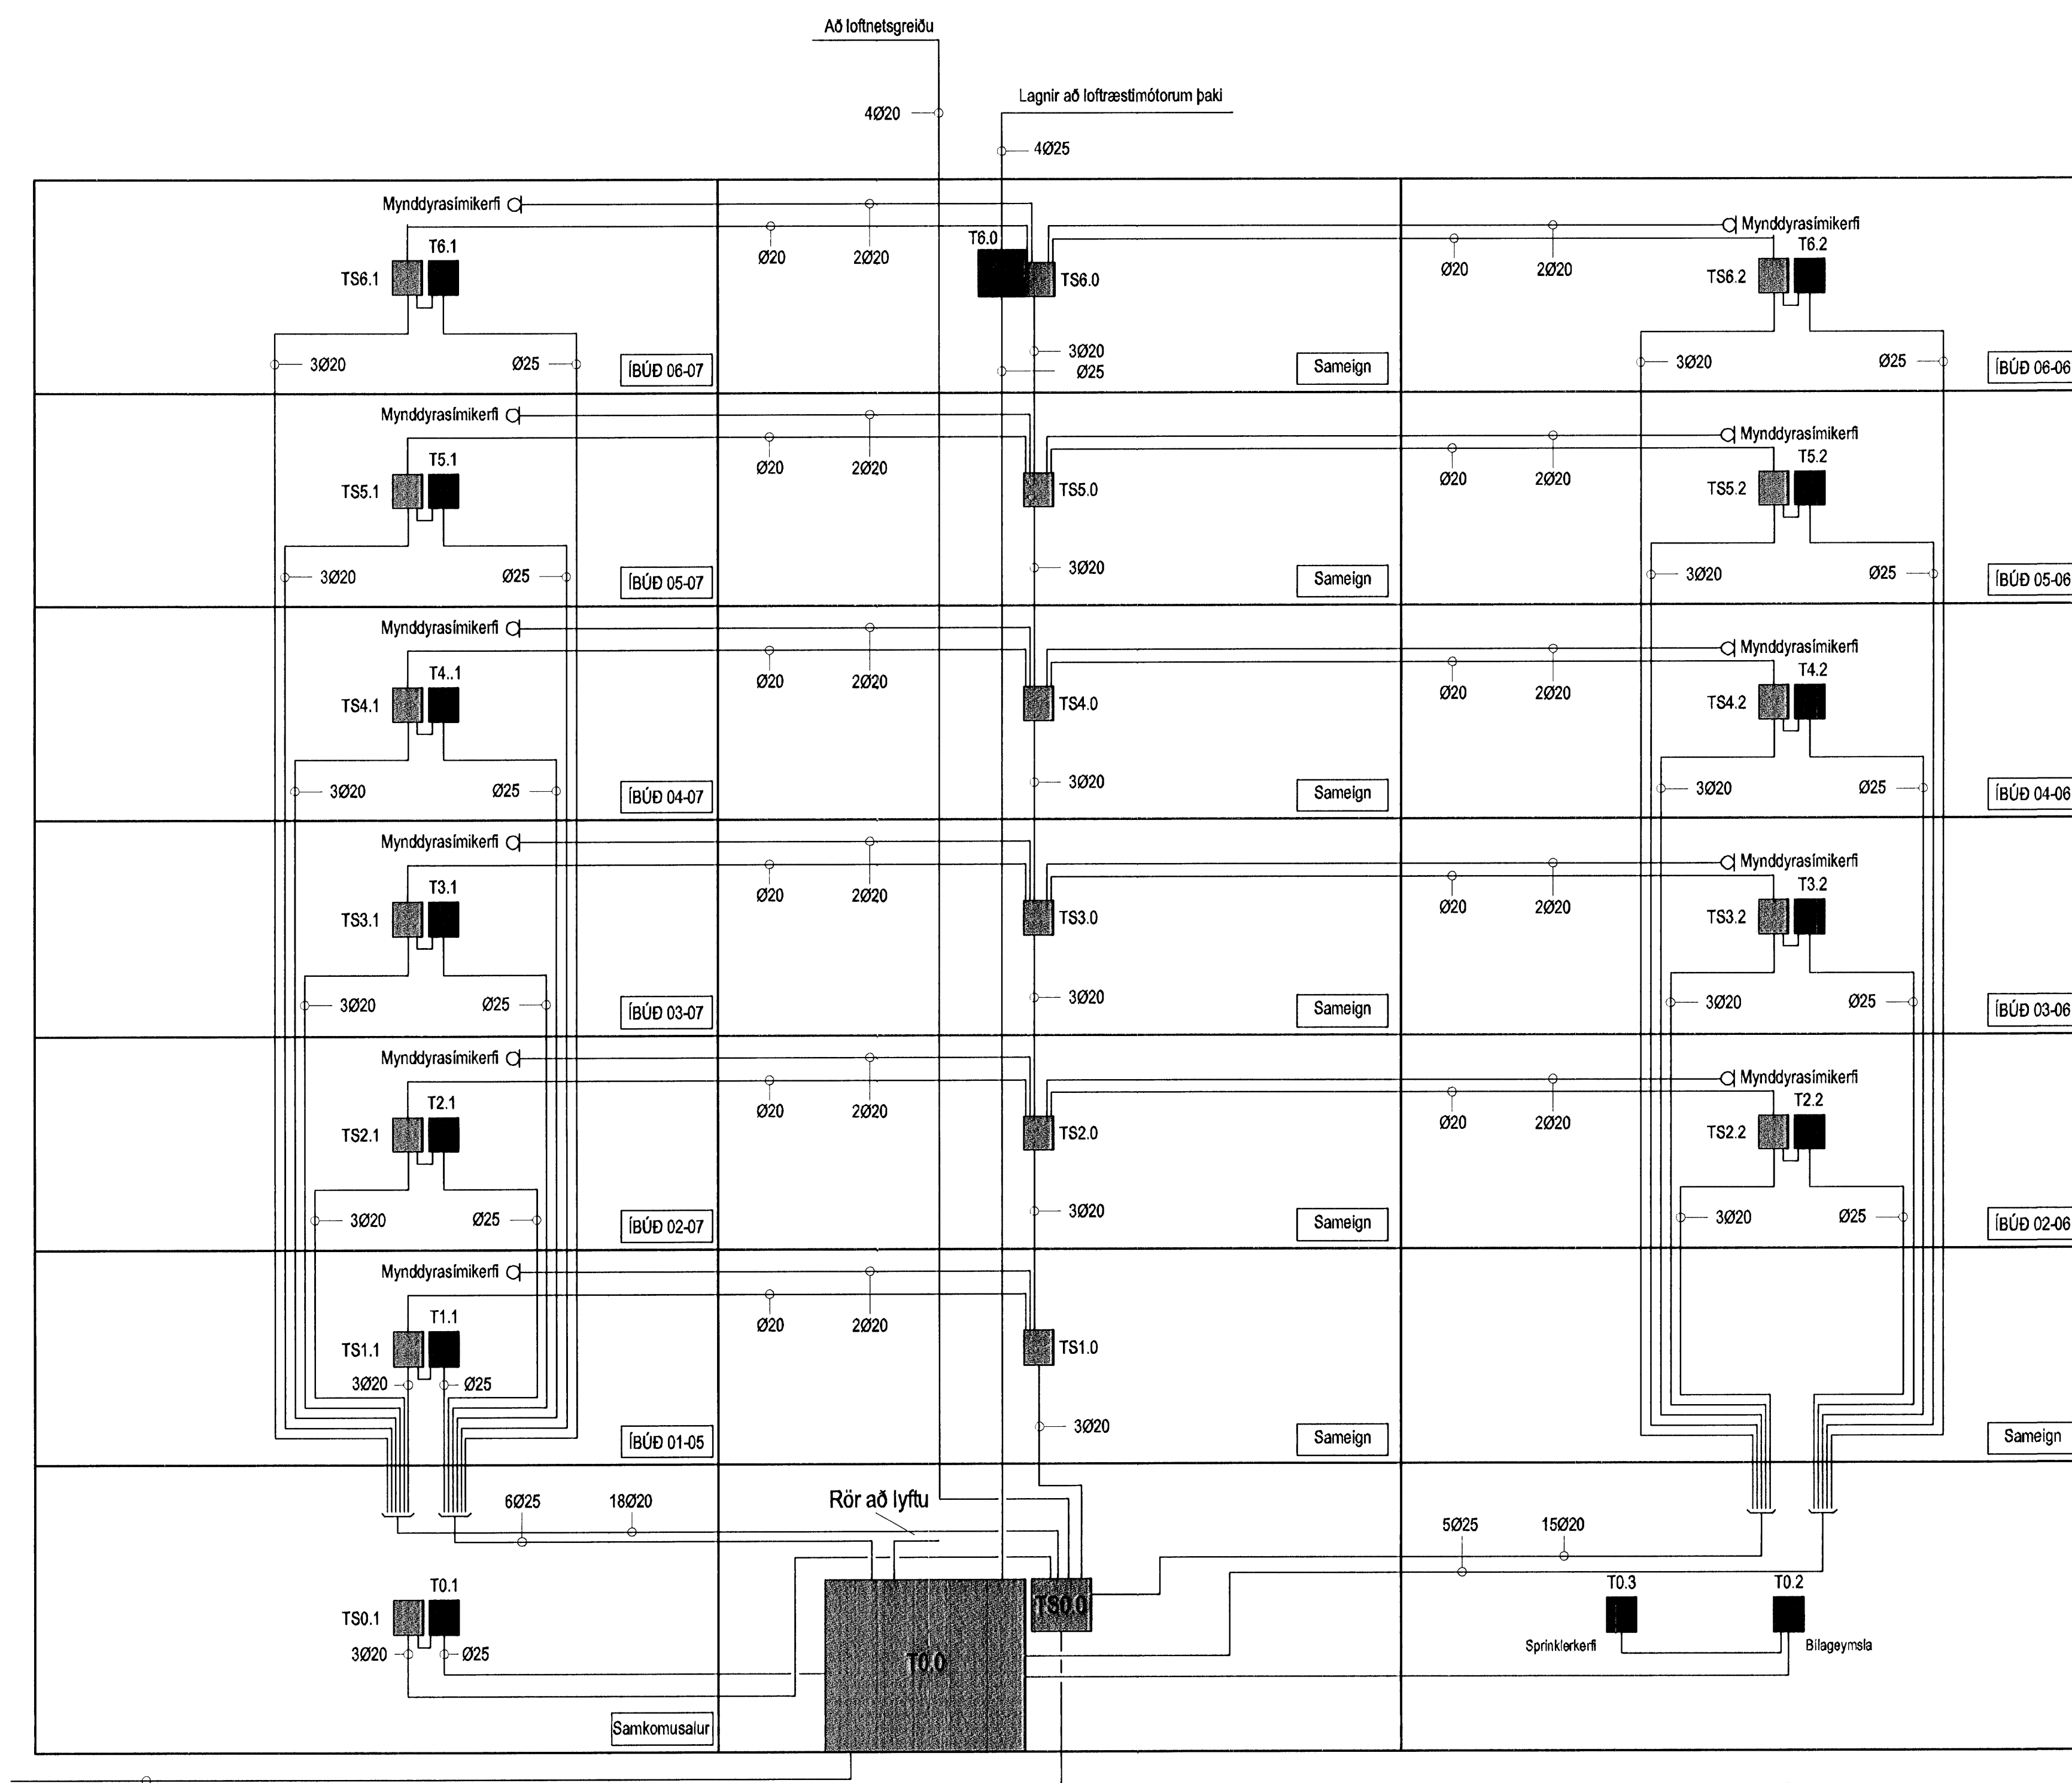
Að loftnetsgreiðu

4Ø20

Lagnir að loftræstimótorum þaki

4Ø25

Mynddyrasímikerfi
T6.1
TS6.1
Ø20
2Ø20
T6.0
TS6.0
Ø20
2Ø20
Mynddyrasímikerfi
T6.2
TS6.2
3Ø20
Ø25
ÍBÚÐ 06-07
3Ø20
Ø25
Sameign
3Ø20
Ø25
ÍBÚÐ 06-06

Mynddyrasímikerfi
T5.1
TS5.1
Ø20
2Ø20
TS5.0
Ø20
2Ø20
Mynddyrasímikerfi
T5.2
TS5.2
3Ø20
Ø25
ÍBÚÐ 05-07
3Ø20
Sameign
3Ø20
Ø25
ÍBÚÐ 05-06

Mynddyrasímikerfi
T4..1
TS4.1
Ø20
2Ø20
TS4.0
Ø20
2Ø20
Mynddyrasímikerfi
T4.2
TS4.2
3Ø20
Ø25
ÍBÚÐ 04-07
3Ø20
Sameign
3Ø20
Ø25
ÍBÚÐ 04-06

Mynddyrasímikerfi
T3.1
TS3.1
Ø20
2Ø20
TS3.0
Ø20
2Ø20
Mynddyrasímikerfi
T3.2
TS3.2
3Ø20
Ø25
ÍBÚÐ 03-07
3Ø20
Sameign
3Ø20
Ø25
ÍBÚÐ 03-06

Mynddyrasímikerfi
T2.1
TS2.1
Ø20
2Ø20
TS2.0
Ø20
2Ø20
Mynddyrasímikerfi
T2.2
TS2.2
3Ø20
Ø25
ÍBÚÐ 02-07
3Ø20
Sameign
3Ø20
Ø25
ÍBÚÐ 02-06

Mynddyrasímikerfi
T1.1
TS1.1
Ø20
2Ø20
TS1.0
3Ø20
Ø25
3Ø20
ÍBÚÐ 01-05
Sameign
Sameign

6Ø25
18Ø20
Rör að lyftu
5Ø25
15Ø20
T0.1
TS0.1
3Ø20
Ø25
T0.0
TS0.0
T0.3
T0.2
Sprinklerkerfi
Bílageymsla
Samkomusalur